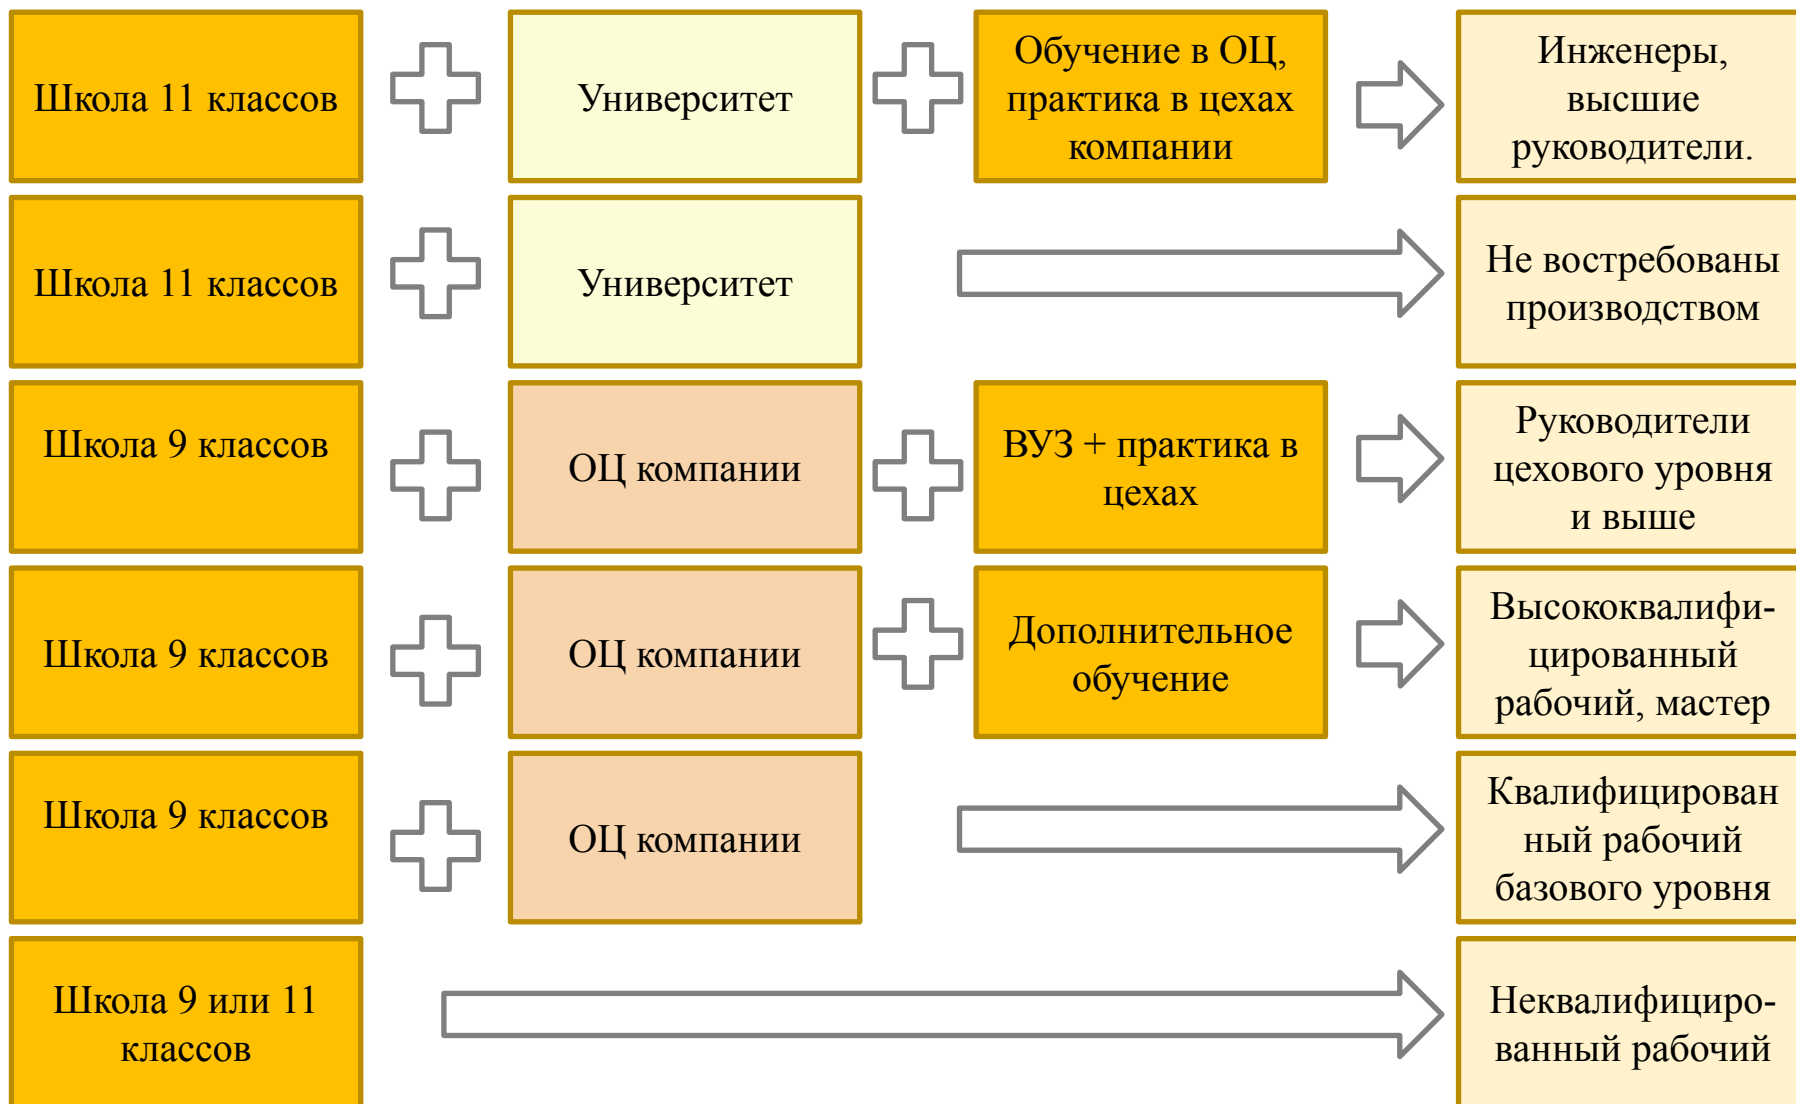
Школа 11 классов

Университет

Обучение в ОЦ, практика в цехах компании

Инженеры, высшие руководители.

Школа 11 классов

Университет

Не востребованы производством

Школа 9 классов

ОЦ компании

ВУЗ + практика в цехах

Руководители цехового уровня и выше

Школа 9 классов

ОЦ компании

Дополнительное обучение

Высококвалифицированный рабочий, мастер

Школа 9 классов

ОЦ компании

Квалифицированный рабочий базового уровня

Школа 9 или 11 классов

Неквалифицированный рабочий